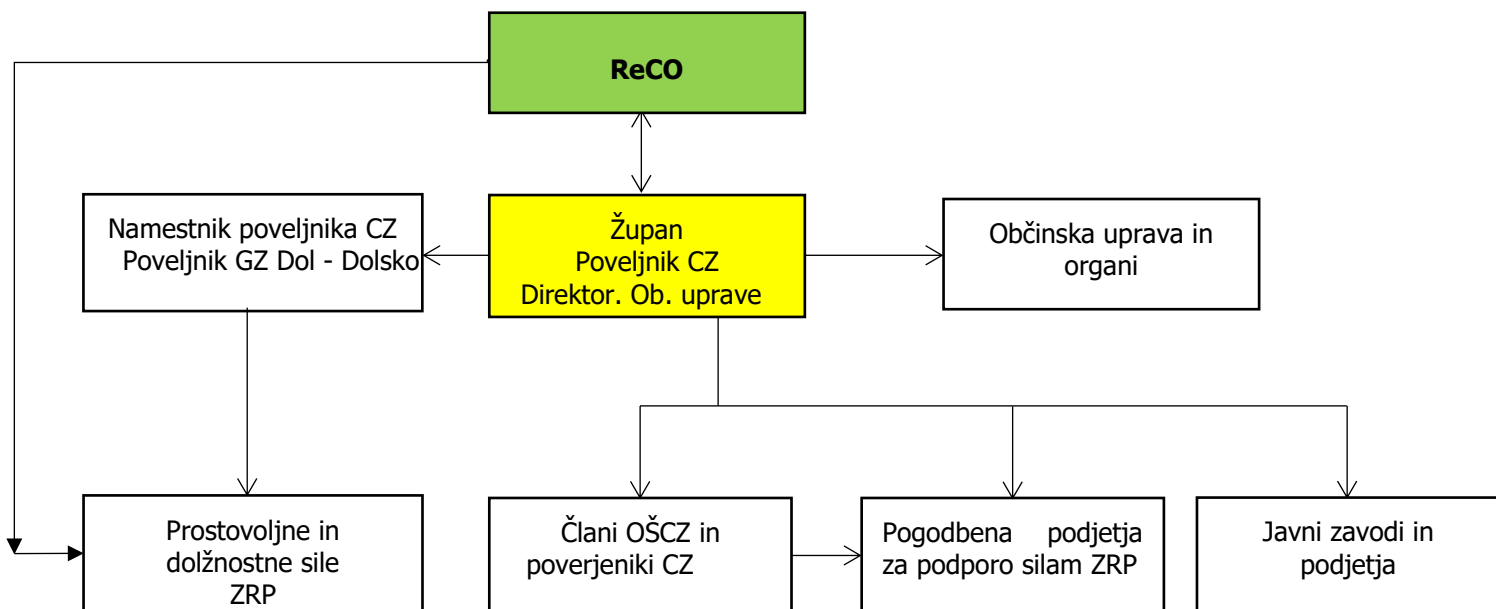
ReCO

Namestnik poveljnika CZ
Poveljnik GZ Dol - Dolsko

Župan
Poveljnik CZ
Direktor. Ob. uprave

Občinska uprava in organi

Prostovoljne in dolžnostne sile ZRP

Člani OŠCZ in poverjeniki CZ

Pogodbena podjetja za podporo silam ZRP

Javni zavodi in podjetja